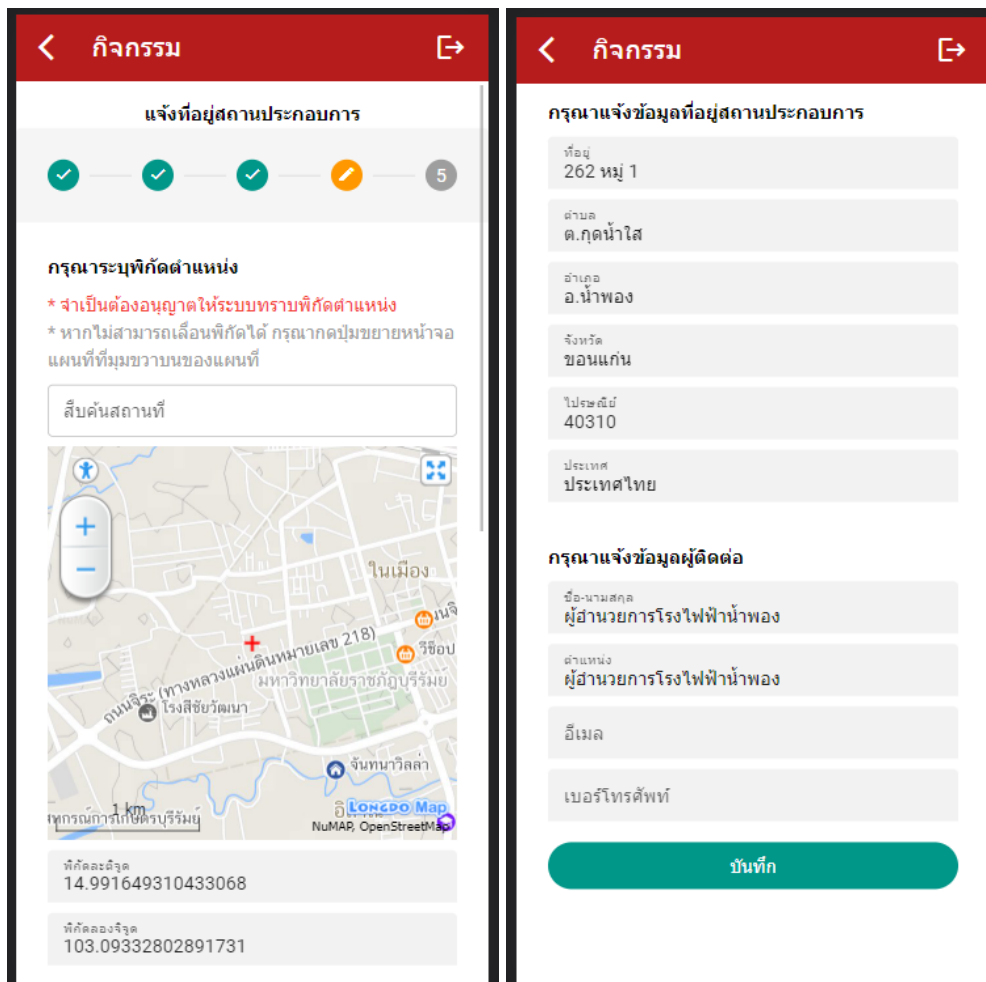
กิจกรรม

แจ้งที่อยู่สถานประกอบการ

5

กรุณาระบุพิกัดตำแหน่ง

* จำเป็นต้องอนุญาตให้ระบบทราบพิกัดตำแหน่ง
* หากไม่สามารถเลื่อนพิกัดได้ กรุณากดปุ่มขยายหน้าจอแผนที่ที่มุมขวาบนของแผนที่

สืบค้นสถานที่

+
−
ในเมือง
ถนนจิระ (ทางหลวงแผ่นดินหมายเลข 218)
วีซีอป
มหาวิทยาลัยราชภัฏบุรีรัมย์
โรงสีชัยวัฒนา
จันทนาวิลล่า
1 km
สหกรณ์การเกษตรบุรีรัมย์
LONGDO Map
NuMAP, OpenStreetMap

พิกัดละติจูด
14.991649310433068

พิกัดลองจิจูด
103.09332802891731

กิจกรรม

กรุณาแจ้งข้อมูลที่อยู่สถานประกอบการ

ที่อยู่
262 หมู่ 1

ตำบล
ต.กุดน้ำใส

อำเภอ
อ.น้ำพอง

จังหวัด
ขอนแก่น

ไปรษณีย์
40310

ประเทศ
ประเทศไทย

กรุณาแจ้งข้อมูลผู้ติดต่อ

ชื่อ-นามสกุล
ผู้อำนวยการโรงไฟฟ้าน้ำพอง

ตำแหน่ง
ผู้อำนวยการโรงไฟฟ้าน้ำพอง

อีเมล

เบอร์โทรศัพท์

บันทึก